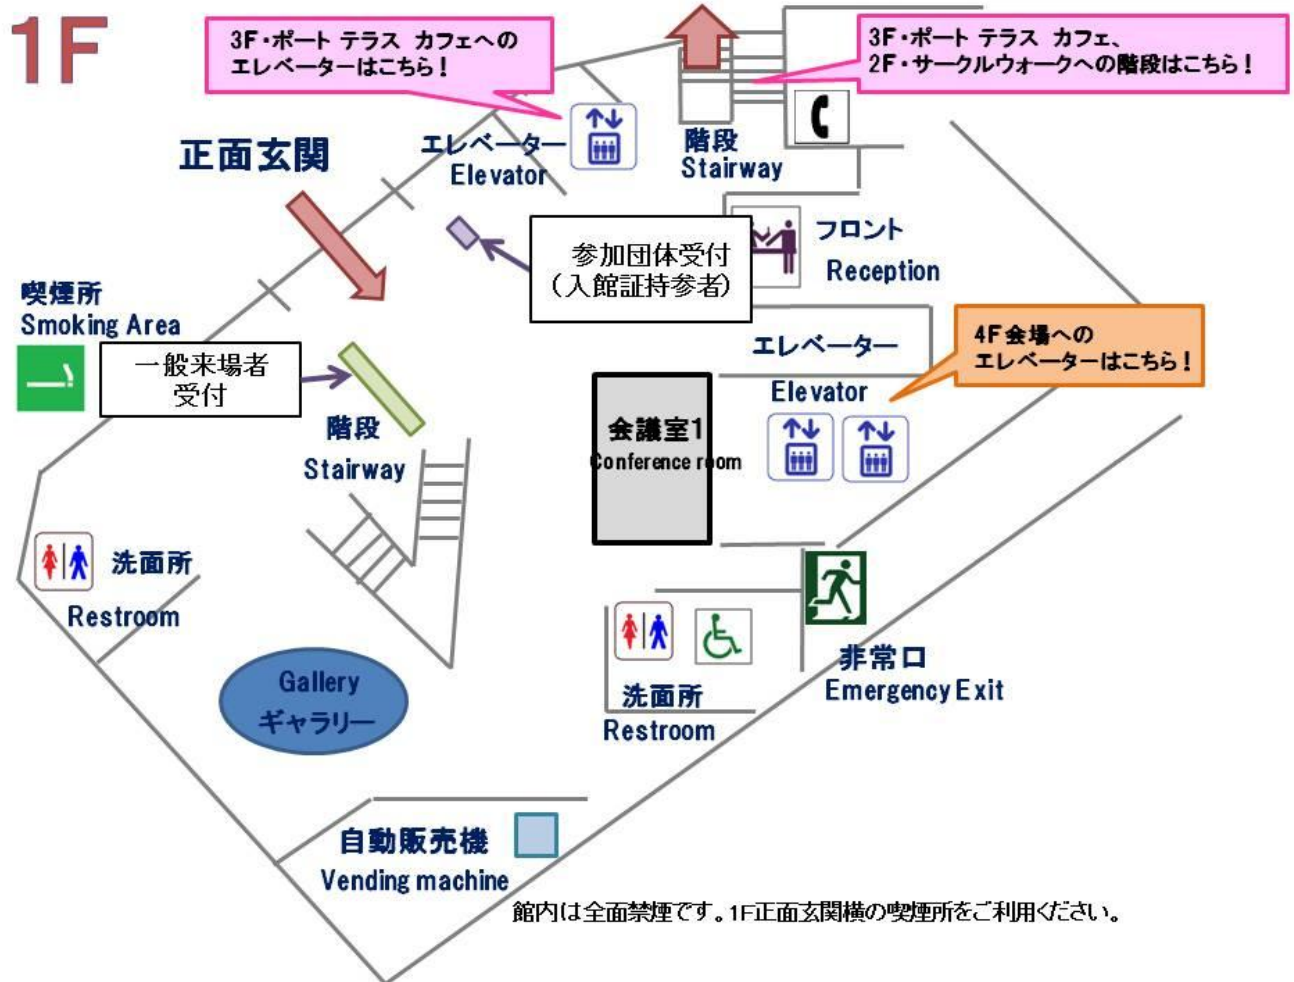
1F

3F・ポート テラス カフェへの
エレベーターはこちら!

3F・ポート テラス カフェ、
2F・サークルウォークへの階段はこちら!

正面玄関

エレベーター
Elevator

階段
Stairway

参加団体受付
(入館証持参者)

フロント
Reception

喫煙所
Smoking Area

一般来場者
受付

階段
Stairway

エレベーター
Elevator

4F会場への
エレベーターはこちら!

会議室1
Conference room

洗面所
Restroom

洗面所
Restroom

非常口
Emergency Exit

Gallery
ギャラリー

自動販売機
Vending machine

館内は全面禁煙です。1F正面玄関横の喫煙所をご利用ください。